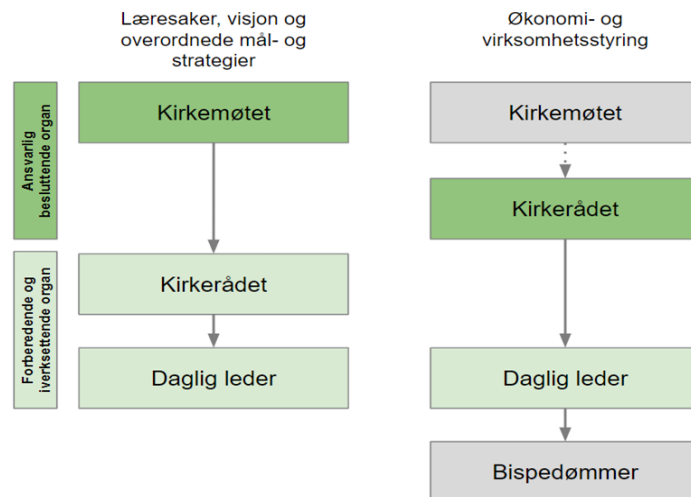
Læresaker, visjon og overordnede mål- og strategier

Økonomi- og virksomhetsstyring

Ansvarlig besluttende organ

Forberedende og iverksettende organ

Kirkemøtet

Kirkerådet

Daglig leder

Kirkemøtet

Kirkerådet

Daglig leder

Bispedømmer